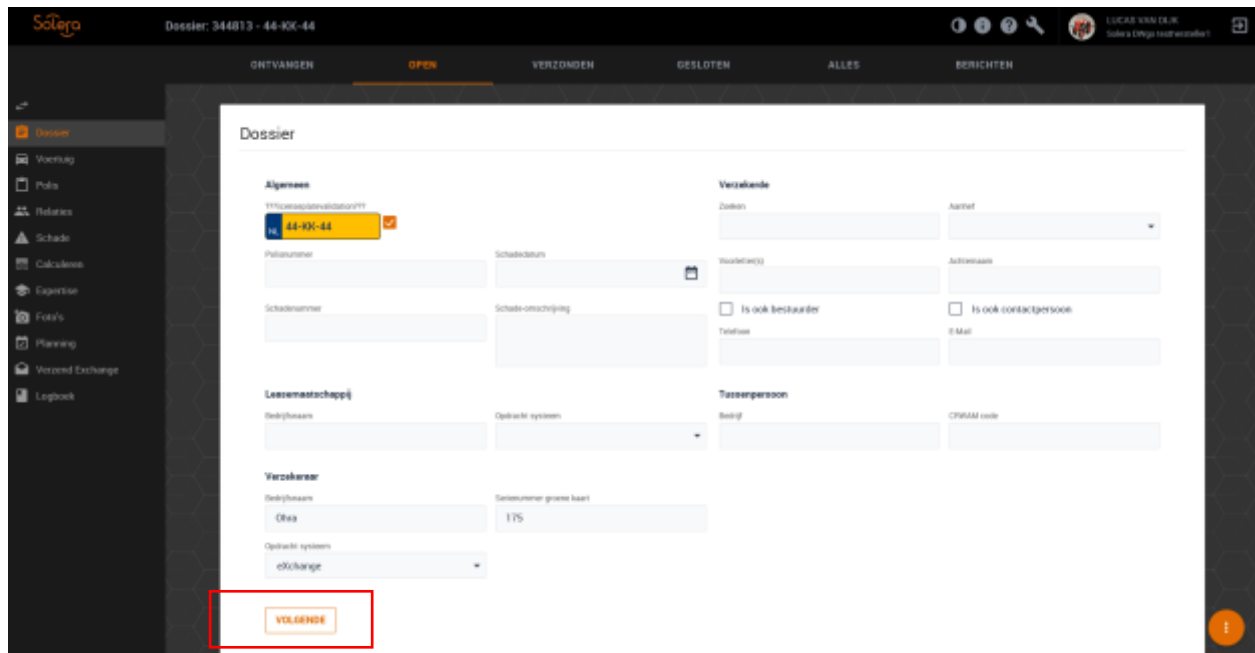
Solera

Dossier: 344813 - 44-KK-44

LUCAS VAN DIJK
Solera DWgs testwerzelfer1

ONTVANGEN
OPEN
VERZONDEN
GESLOTEN
ALLES
BERICHTEN

Dossier
Voertuig
Polis
Relaties
Schade
Calculaties
Expertise
Foto's
Planning
Verzend Exchange
Logboek

Dossier

Algemeen
???licenseplatevalidation???
NL 44-KK-44

Polisnummer
Schadedatum
Schadenummer
Schade-omschrijving

Verzekerde
Zoeken
Aanhef
Voorletter(s)
Achternaam
Is ook bestuurder
Is ook contactpersoon
Telefoon
E-Mail

Leasemaatschappij
Bedrijfsnaam
Opdracht systeem

Tussenpersoon
Bedrijf
CPAAM code

Verzekeraar
Bedrijfsnaam
Ohra
Serienummer groene kaart
175
Opdracht systeem
eXchange

VOLGENDE